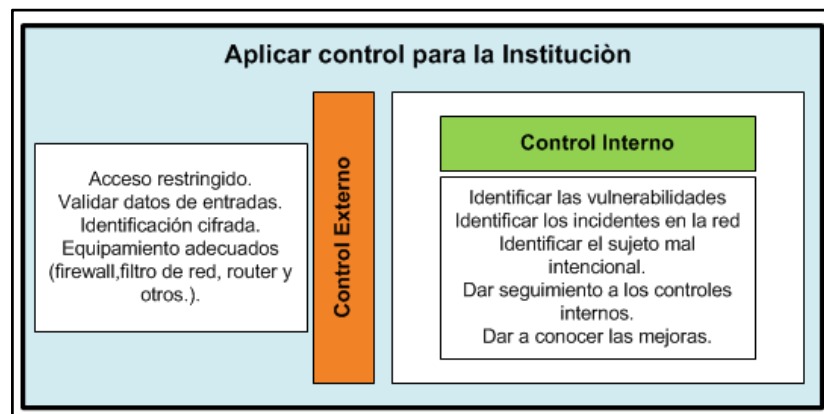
Aplicar control para la Instituciòn

Acceso restringido.
Validar datos de entradas.
Identificación cifrada.
Equipamiento adecuados (firewall,filtro de red, router y otros.).

Control Externo

Control Interno

Identificar las vulnerabilidades
Identificar los incidentes en la red
Identificar el sujeto mal intencional.
Dar seguimiento a los controles internos.
Dar a conocer las mejoras.